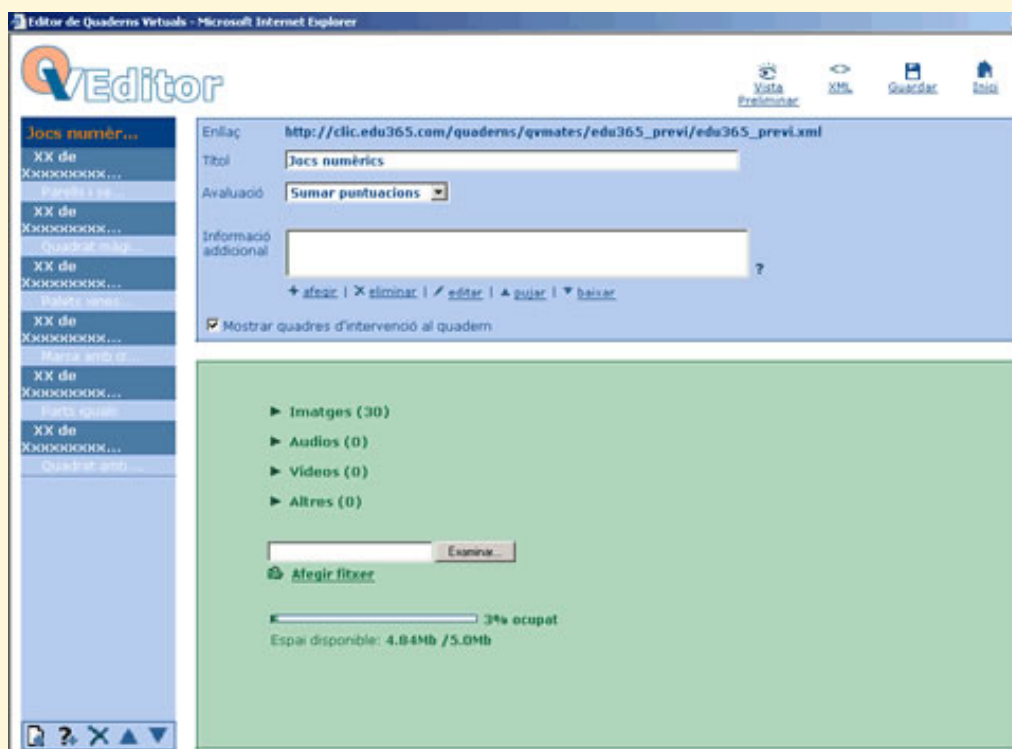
Editor de Quaderns Virtuals - Microsoft Internet Explorer

QVEditor

Vista Preliminar
XML
Guardar
Inici

Jocs numèr...
XX de Xxxxxxxxx...
Parells i se...
XX de Xxxxxxxxx...
Quadrat màg...
XX de Xxxxxxxxx...
Palets veïns...
XX de Xxxxxxxxx...
Marca amb cr...
XX de Xxxxxxxxx...
Parts iguals
XX de Xxxxxxxxx...
Quadrat amb...

Enllaç http://clic.edu365.com/quaderns/qvmates/edu365_previ/edu365_previ.xml
Títol Jocs numèrics
Avaluació Sumar puntuacions
Informació addicional
?
+ afegir | ✕ eliminar | editar | ▲ pujar | ▼ baixar
Mostrar quadres d'intervenció al quadern

► Imatges (30)
► Audios (0)
► Videos (0)
► Altres (0)

Examinar...
Afegir fitxer

3% ocupat
Espai disponible: 4.84Mb /5.0Mb